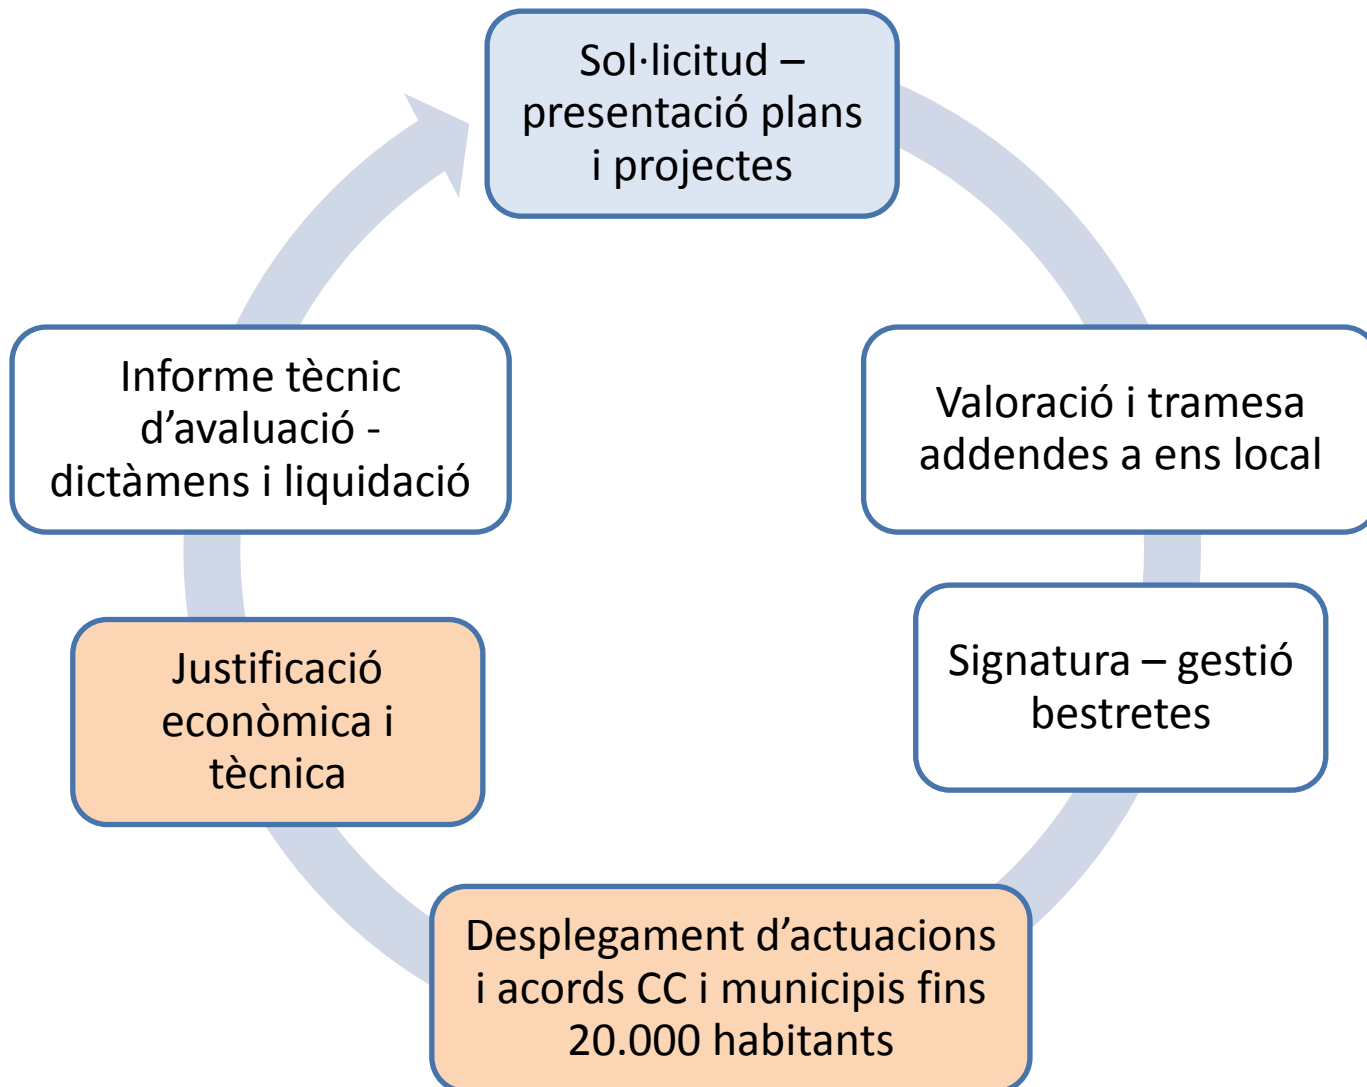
Sol·licitud – presentació plans i projectes

Valoració i tramesa addendes a ens local

Signatura – gestió bestretes

Desplegament d’actuacions i acords CC i municipis fins 20.000 habitants

Justificació econòmica i tècnica

Informe tècnic d’avaluació - dictàmens i liquidació